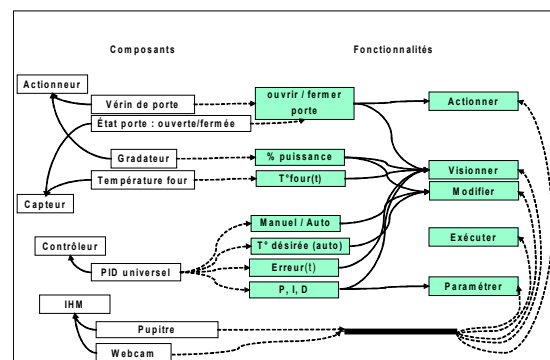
Composants

Fonctionnalités

Actionneur

Vérin de porte

État porte : ouverte/fermée

ouvrir / fermer porte

Actionner

Gradateur

% puissance

Température four

T°four(t)

Visionner

Modifier

Capteur

Manuel / Auto

Contrôleur

T° désirée (auto)

Exécuter

PID universel

Erreur(t)

P, I, D

Paramétrer

IHM

Pupitre

Webcam